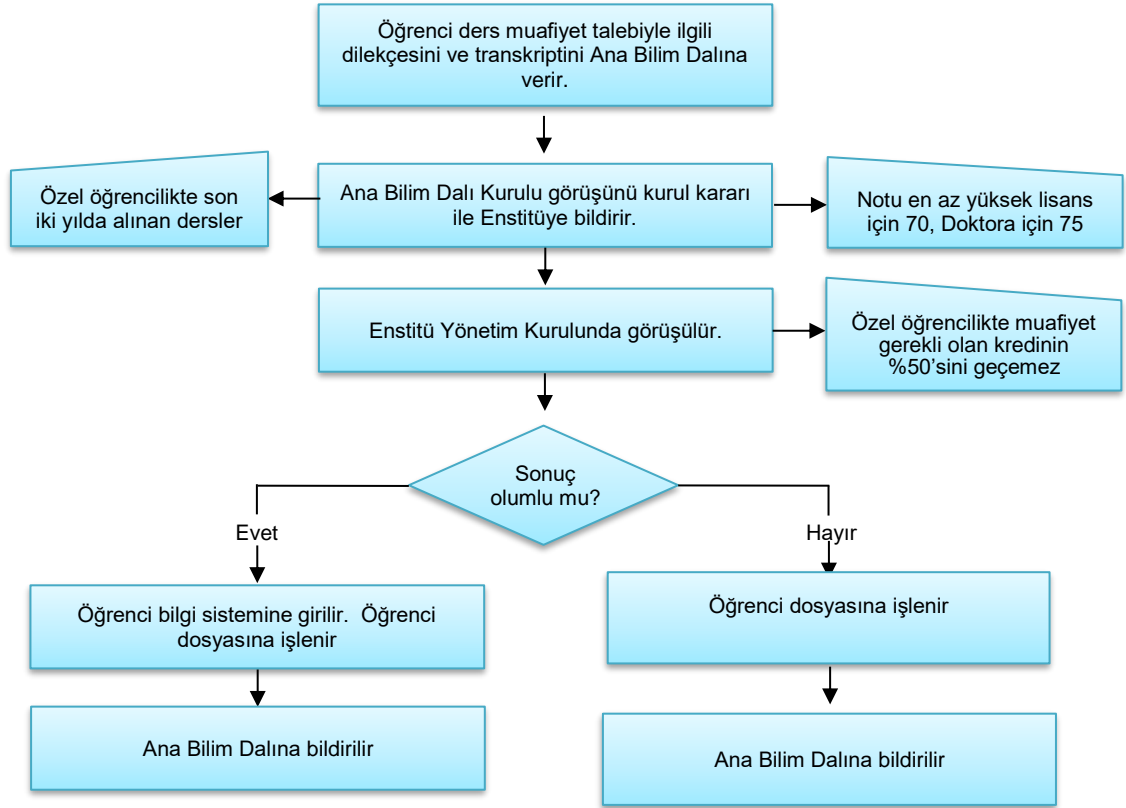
Öğrenci ders muafiyet talebiyle ilgili dilekçesini ve transkriptini Ana Bilim Dalına verir.

Özel öğrencilikte son iki yılda alınan dersler

Ana Bilim Dalı Kurulu görüşünü kurul kararı ile Enstitüye bildirir.

Notu en az yüksek lisans için 70, Doktora için 75

Enstitü Yönetim Kurulunda görüşülür.

Özel öğrencilikte muafiyet gerekli olan kredinin %50'sini geçemez

Sonuç olumlu mu?

Evet

Hayır

Öğrenci bilgi sistemine girilir. Öğrenci dosyasına işlenir

Öğrenci dosyasına işlenir

Ana Bilim Dalına bildirilir

Ana Bilim Dalına bildirilir